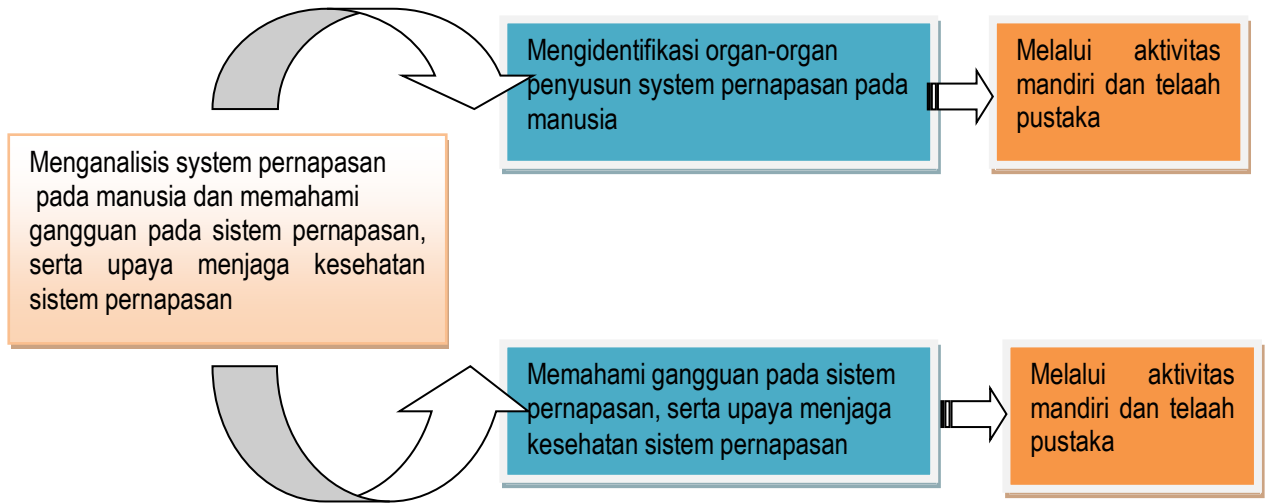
Menganalisis system pernapasan pada manusia dan memahami gangguan pada sistem pernapasan, serta upaya menjaga kesehatan sistem pernapasan

Mengidentifikasi organ-organ penyusun system pernapasan pada manusia

Melalui aktivitas mandiri dan telaah pustaka

Memahami gangguan pada sistem pernapasan, serta upaya menjaga kesehatan sistem pernapasan

Melalui aktivitas mandiri dan telaah pustaka